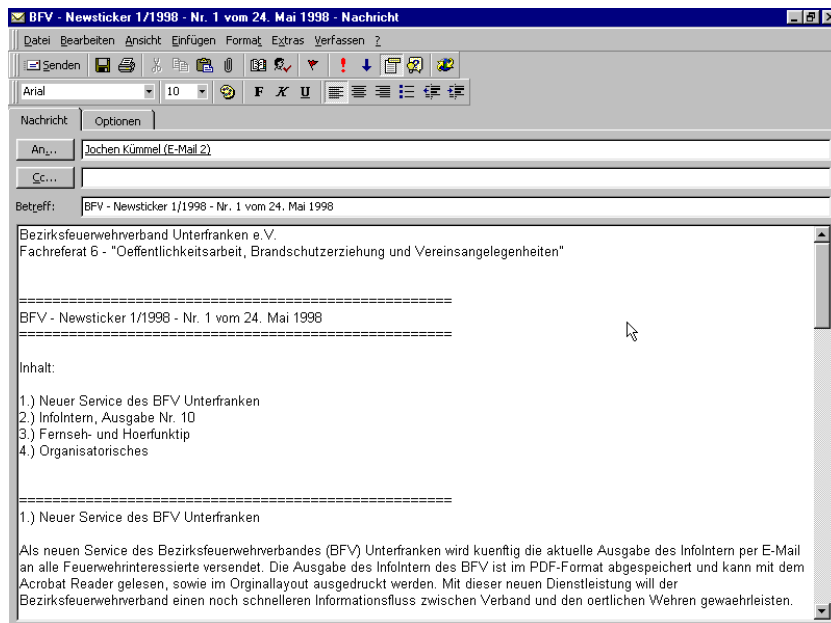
BFV - Newsticker 1/1998 - Nr. 1 vom 24. Mai 1998 - Nachricht

Datei Bearbeiten Ansicht Einfügen Format Extras Verfassen ?

Senden

Arial 10 F K U

Nachricht Optionen

An... Jochen Kümmel (E-Mail 2)

Cc...

Betreff: BFV - Newsticker 1/1998 - Nr. 1 vom 24. Mai 1998

Bezirksfeuerwehrverband Unterfranken e.V.
Fachreferat 6 - "Oeffentlichkeitsarbeit, Brandschutzerziehung und Vereinsangelegenheiten"

=====================================================
BFV - Newsticker 1/1998 - Nr. 1 vom 24. Mai 1998
=====================================================

Inhalt:

1.) Neuer Service des BFV Unterfranken
2.) InfoIntern, Ausgabe Nr. 10
3.) Fernseh- und Hoerfunktip
4.) Organisatorisches

=====================================================
1.) Neuer Service des BFV Unterfranken

Als neuen Service des Bezirksfeuerwehrverbandes (BFV) Unterfranken wird kuenftig die aktuelle Ausgabe des InfoIntern per E-Mail an alle Feuerwehrinteressierte versendet. Die Ausgabe des InfoIntern des BFV ist im PDF-Format abgespeichert und kann mit dem Acrobat Reader gelesen, sowie im Orginallayout ausgedruckt werden. Mit dieser neuen Dienstleistung will der Bezirksfeuerwehrverband einen noch schnelleren Informationsfluss zwischen Verband und den oertlichen Wehren gewaehrleisten.